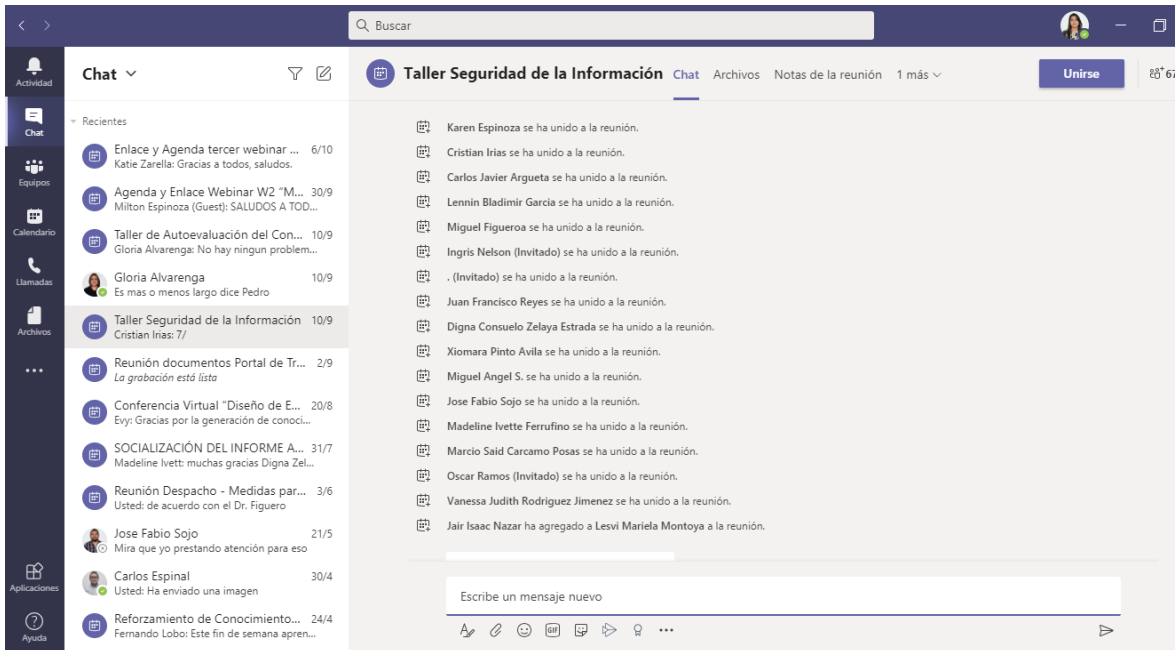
Buscar

Actividad
Chat
Equipos
Calendario
Llamadas
Archivos
...
Aplicaciones
Ayuda

Chat

Recientes

Enlace y Agenda tercer webinar ... 6/10
Katie Zarella: Gracias a todos, saludos.

Agenda y Enlace Webinar W2 "M... 30/9
Milton Espinoza (Guest): SALUDOS A TOD...

Taller de Autoevaluación del Con... 10/9
Gloria Alvarenga: No hay ningun problem...

Gloria Alvarenga 10/9
Es mas o menos largo dice Pedro

Taller Seguridad de la Información 10/9
Cristian Irias: 7/

Reunión documentos Portal de Tr... 2/9
La grabación está lista

Conferencia Virtual "Diseño de E... 20/8
Evy: Gracias por la generación de conoci...

SOCIALIZACIÓN DEL INFORME A... 31/7
Madeline Ivett: muchas gracias Digna Zel...

Reunión Despacho - Medidas par... 3/6
Usted: de acuerdo con el Dr. Figuero

Jose Fabio Sojo 21/5
Mira que yo prestando atención para eso

Carlos Espinal 30/4
Usted: Ha enviado una imagen

Reforzamiento de Conocimiento... 24/4
Fernando Lobo: Este fin de semana apren...

Taller Seguridad de la Información Chat Archivos Notas de la reunión 1 más
Unirse
67

Karen Espinoza se ha unido a la reunión.
Cristian Irias se ha unido a la reunión.
Carlos Javier Argueta se ha unido a la reunión.
Lennin Bladimir Garcia se ha unido a la reunión.
Miguel Figueroa se ha unido a la reunión.
Ingris Nelson (Invitado) se ha unido a la reunión.
. (Invitado) se ha unido a la reunión.
Juan Francisco Reyes se ha unido a la reunión.
Digna Consuelo Zelaya Estrada se ha unido a la reunión.
Xiomara Pinto Avila se ha unido a la reunión.
Miguel Angel S. se ha unido a la reunión.
Jose Fabio Sojo se ha unido a la reunión.
Madeline Ivette Ferrufino se ha unido a la reunión.
Marcio Said Carcamo Posas se ha unido a la reunión.
Oscar Ramos (Invitado) se ha unido a la reunión.
Vanessa Judith Rodriguez Jimenez se ha unido a la reunión.
Jair Isaac Nazar ha agregado a Lesvi Mariela Montoya a la reunión.

Escribe un mensaje nuevo